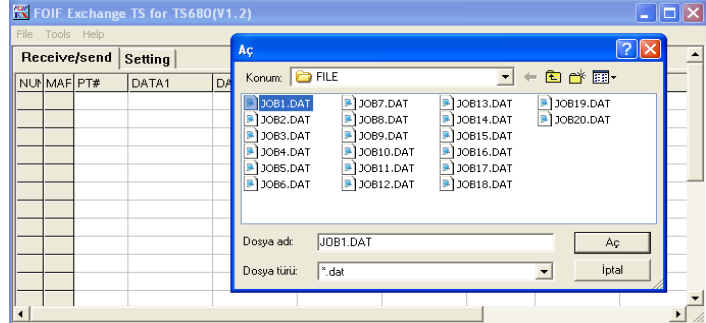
FOIF Exchange TS for TS680(V1.2)

File Tools Help

Receive/send | Setting

| NUM | MAR | PT# | DATA1 | DA |
|---|---|---|---|---|

Aç

Konum: FILE

JOB1.DAT
JOB2.DAT
JOB3.DAT
JOB4.DAT
JOB5.DAT
JOB6.DAT
JOB7.DAT
JOB8.DAT
JOB9.DAT
JOB10.DAT
JOB11.DAT
JOB12.DAT
JOB13.DAT
JOB14.DAT
JOB15.DAT
JOB16.DAT
JOB17.DAT
JOB18.DAT
JOB19.DAT
JOB20.DAT

Dosya adı: JOB1.DAT
Aç

Dosya türü: *.dat
İptal